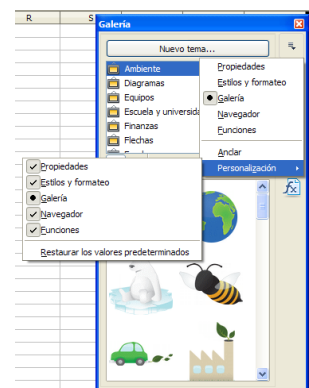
R
S
Galería
Nuevo tema...
Ambiente
Diagramas
Equipos
Escuela y universidad
Finanzas
Flechas
Propiedades
Estilos y formateo
Galería
Navegador
Funciones
Anclar
Personalización
Propiedades
Estilos y formateo
Galería
Navegador
Funciones
Restaurar los valores predeterminados